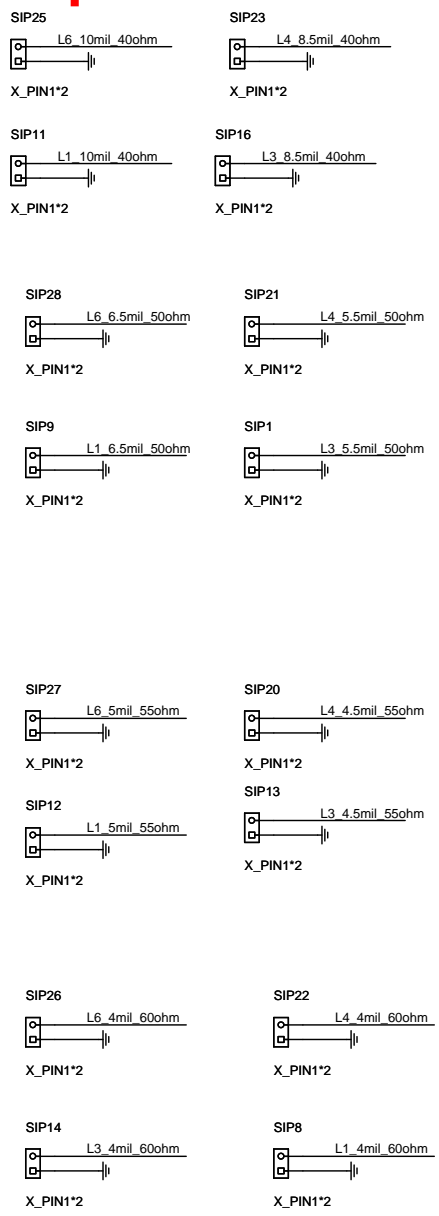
SIP25
L6_10mil_40ohm
X_PIN1*2

SIP23
L4_8.5mil_40ohm
X_PIN1*2

SIP11
L1_10mil_40ohm
X_PIN1*2

SIP16
L3_8.5mil_40ohm
X_PIN1*2

SIP28
L6_6.5mil_50ohm
X_PIN1*2

SIP21
L4_5.5mil_50ohm
X_PIN1*2

SIP9
L1_6.5mil_50ohm
X_PIN1*2

SIP1
L3_5.5mil_50ohm
X_PIN1*2

SIP27
L6_5mil_55ohm
X_PIN1*2

SIP20
L4_4.5mil_55ohm
X_PIN1*2

SIP12
L1_5mil_55ohm
X_PIN1*2

SIP13
L3_4.5mil_55ohm
X_PIN1*2

SIP26
L6_4mil_60ohm
X_PIN1*2

SIP22
L4_4mil_60ohm
X_PIN1*2

SIP14
L3_4mil_60ohm
X_PIN1*2

SIP8
L1_4mil_60ohm
X_PIN1*2